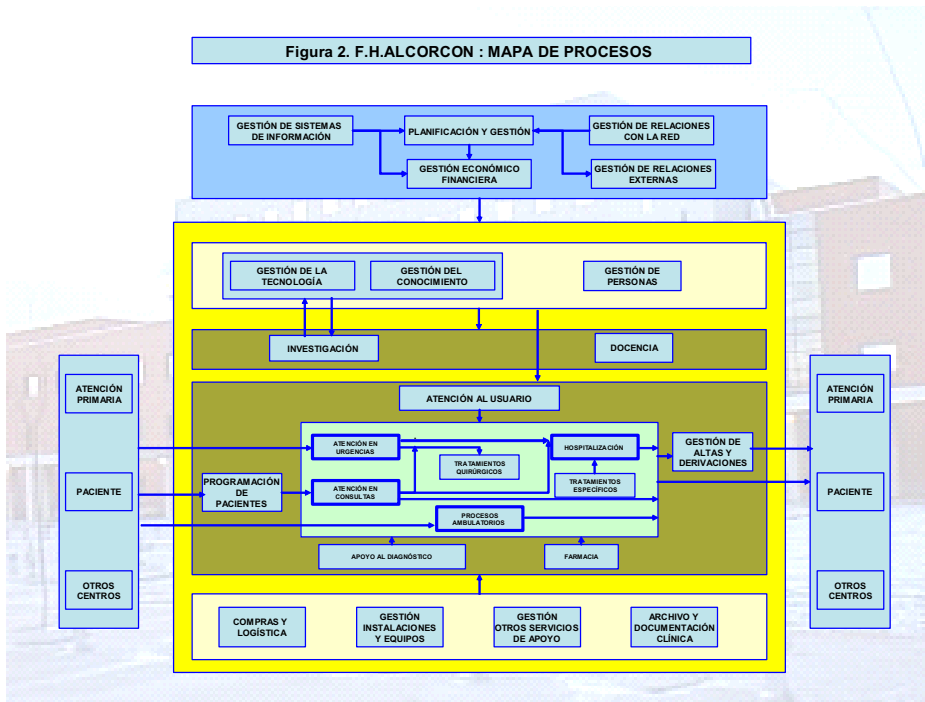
Figura 2. F.H.ALCORCON : MAPA DE PROCESOS

GESTIÓN DE SISTEMAS DE INFORMACIÓN

PLANIFICACIÓN Y GESTIÓN

GESTIÓN DE RELACIONES CON LA RED

GESTIÓN ECONÓMICO FINANCIERA

GESTIÓN DE RELACIONES EXTERNAS

GESTIÓN DE LA TECNOLOGÍA

GESTIÓN DEL CONOCIMIENTO

GESTIÓN DE PERSONAS

INVESTIGACIÓN

DOCENCIA

ATENCIÓN PRIMARIA

PACIENTE

OTROS CENTROS

ATENCIÓN AL USUARIO

ATENCIÓN EN URGENCIAS

TRATAMIENTOS QUIRÚRGICOS

HOSPITALIZACIÓN

GESTIÓN DE ALTAS Y DERIVACIONES

PROGRAMACIÓN DE PACIENTES

ATENCIÓN EN CONSULTAS

TRATAMIENTOS ESPECÍFICOS

PROCESOS AMBULATORIOS

APOYO AL DIAGNÓSTICO

FARMACIA

ATENCIÓN PRIMARIA

PACIENTE

OTROS CENTROS

COMPRAS Y LOGÍSTICA

GESTIÓN INSTALACIONES Y EQUIPOS

GESTIÓN OTROS SERVICIOS DE APOYO

ARCHIVO Y DOCUMENTACIÓN CLÍNICA